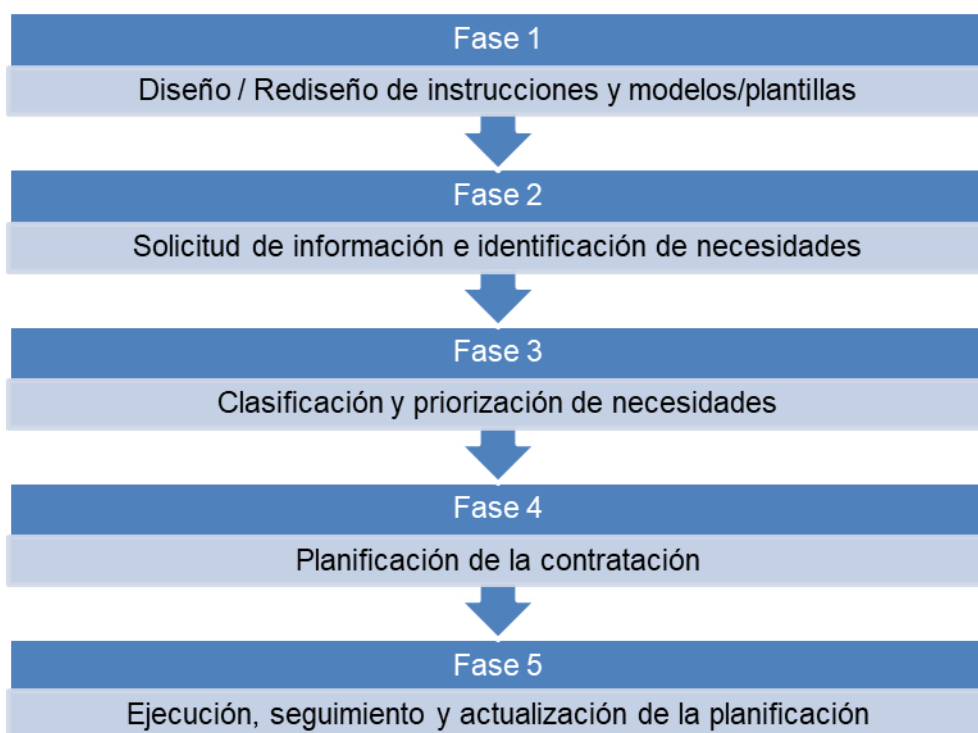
Fase 1

Diseño / Rediseño de instrucciones y modelos/plantillas

Fase 2

Solicitud de información e identificación de necesidades

Fase 3

Clasificación y priorización de necesidades

Fase 4

Planificación de la contratación

Fase 5

Ejecución, seguimiento y actualización de la planificación